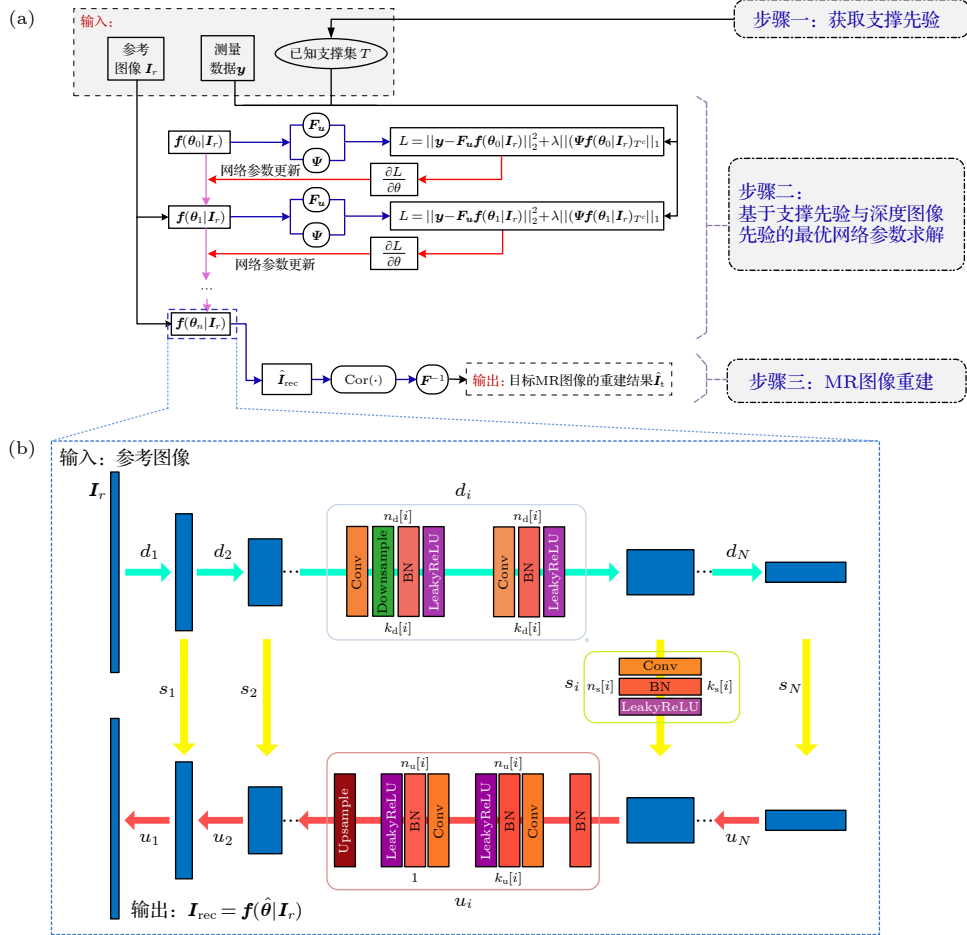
(a)

输入:

参考图像 $\boldsymbol{I}_r$

测量数据 $\boldsymbol{y}$

已知支撑集 $T$

步骤一:获取支撑先验

$\boldsymbol{f}(\boldsymbol{\theta}_0|\boldsymbol{I}_r)$

$\boldsymbol{F_u}$

$\boldsymbol{\Psi}$

$L=||\boldsymbol{y}-\boldsymbol{F_u}\boldsymbol{f}(\boldsymbol{\theta}_0|\boldsymbol{I}_r)||_2^2+\lambda||(\boldsymbol{\Psi}\boldsymbol{f}(\boldsymbol{\theta}_0|\boldsymbol{I}_r)_{T^c}||_1$

网络参数更新

$\frac{\partial L}{\partial \theta}$

$\boldsymbol{f}(\boldsymbol{\theta}_1|\boldsymbol{I}_r)$

$\boldsymbol{F_u}$

$\boldsymbol{\Psi}$

$L=||\boldsymbol{y}-\boldsymbol{F_u}\boldsymbol{f}(\boldsymbol{\theta}_1|\boldsymbol{I}_r)||_2^2+\lambda||(\boldsymbol{\Psi}\boldsymbol{f}(\boldsymbol{\theta}_1|\boldsymbol{I}_r)_{T^c}||_1$

网络参数更新

$\frac{\partial L}{\partial \theta}$

步骤二:
基于支撑先验与深度图像先验的最优网络参数求解

...

$\boldsymbol{f}(\boldsymbol{\theta}_n|\boldsymbol{I}_r)$

$\hat{\boldsymbol{I}}_{\rm rec}$

Cor(·)

$\boldsymbol{F}^{-1}$

输出:目标MR图像的重建结果$\hat{\boldsymbol{I}}_{\rm t}$

步骤三:MR图像重建

(b)

输入:参考图像

$\boldsymbol{I}_r$

$d_1$

$d_2$

$d_i$

$n_{\rm d}[i]$

$n_{\rm d}[i]$

Conv

Downsample

BN

LeakyReLU

Conv

BN

LeakyReLU

$k_{\rm d}[i]$

$k_{\rm d}[i]$

$d_N$

$\boldsymbol{s}_1$

$\boldsymbol{s}_2$

$\boldsymbol{s}_i$

$n_{\rm s}[i]$

Conv

BN

LeakyReLU

$k_{\rm s}[i]$

$\boldsymbol{s}_N$

$n_{\rm u}[i]$

$n_{\rm u}[i]$

Upsample

LeakyReLU

BN

Conv

LeakyReLU

BN

Conv

BN

1

$k_{\rm u}[i]$

$u_1$

$u_2$

$u_i$

$u_N$

输出: $\boldsymbol{I}_{\rm rec}=\boldsymbol{f}(\hat{\boldsymbol{\theta}}|\boldsymbol{I}_r)$